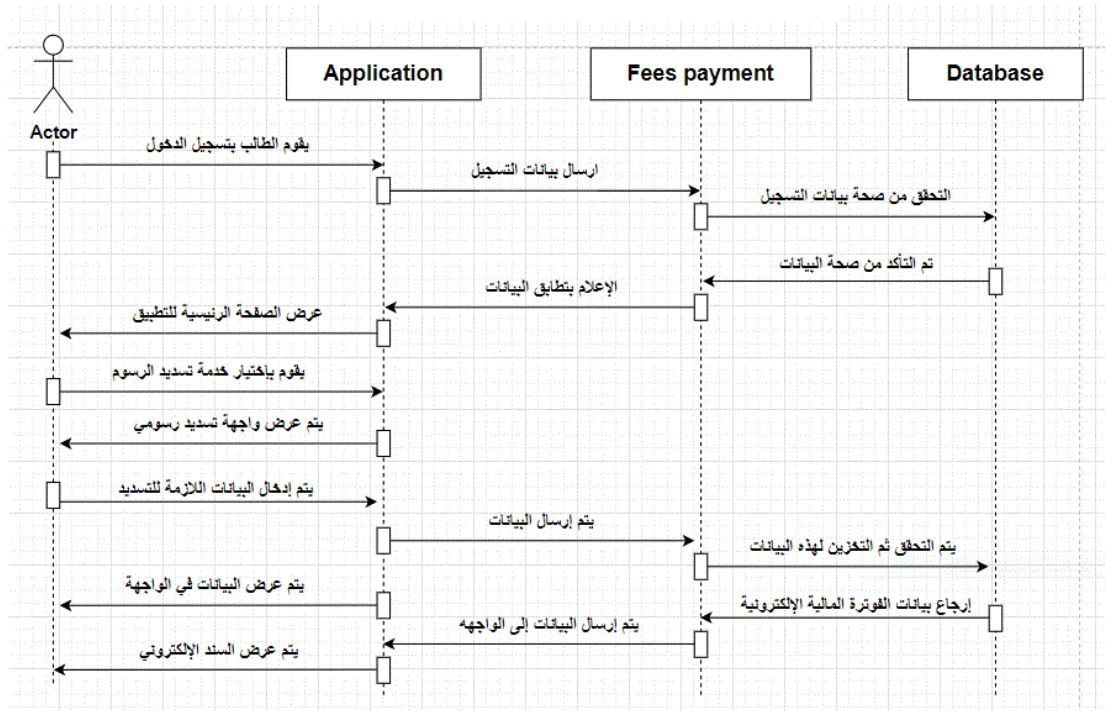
Actor

Application

Fees payment

Database

يقوم الطالب بتسجيل الدخول

ارسال بيانات التسجيل

التحقق من صحة بيانات التسجيل

تم التأكد من صحة البيانات

الإعلام بتطابق البيانات

عرض الصفحة الرئيسية للتطبيق

يقوم بإختيار خدمة تسديد الرسوم

يتم عرض واجهة تسديد رسومي

يتم إدخال البيانات اللازمة للتسديد

يتم إرسال البيانات

يتم التحقق ثم التخزين لهذه البيانات

يتم عرض البيانات في الواجهة

إرجاع بيانات الفوترة المالية الإلكترونية

يتم إرسال البيانات إلى الواجهه

يتم عرض السند الإلكتروني